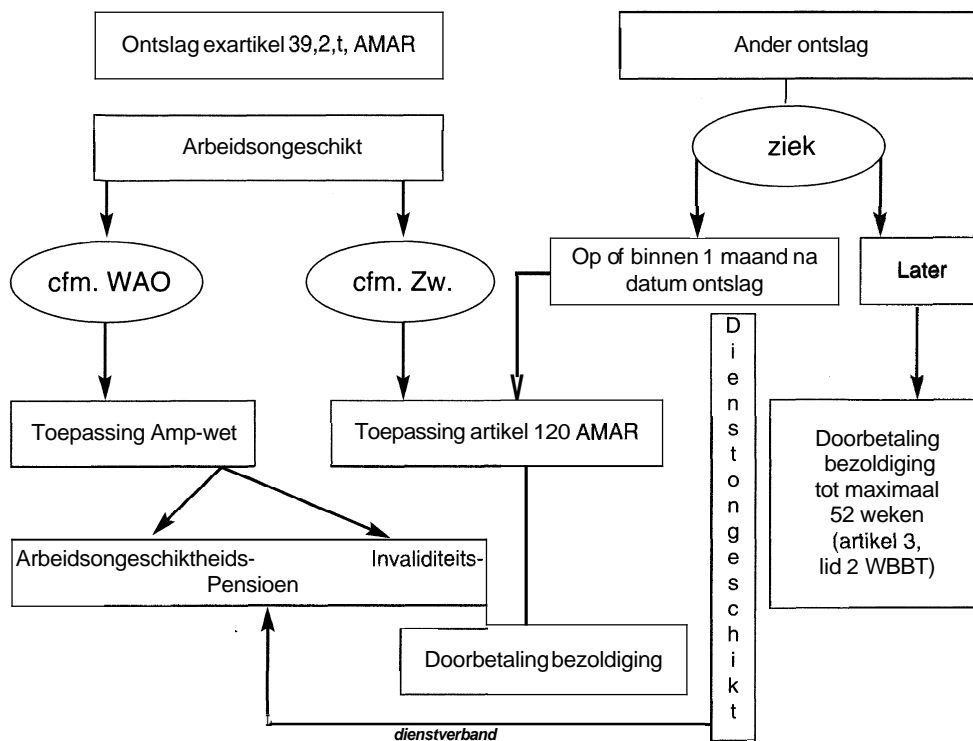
Ontslag exartikel 39,2,t, AMAR

Arbeidsongeschikt

cfm. WAO

cfm. Zw.

Toepassing Amp-wet

Toepassing artikel 120 AMAR

Arbeidsongeschiktheids- Invaliditeits- Pensioen

Doorbetaling bezoldiging

dienstverband

Ander ontslag

ziek

Op of binnen 1 maand na datum ontslag

Later

Dienstongeschikt

Doorbetaling bezoldiging tot maximaal 52 weken (artikel 3, lid 2 WBBT)